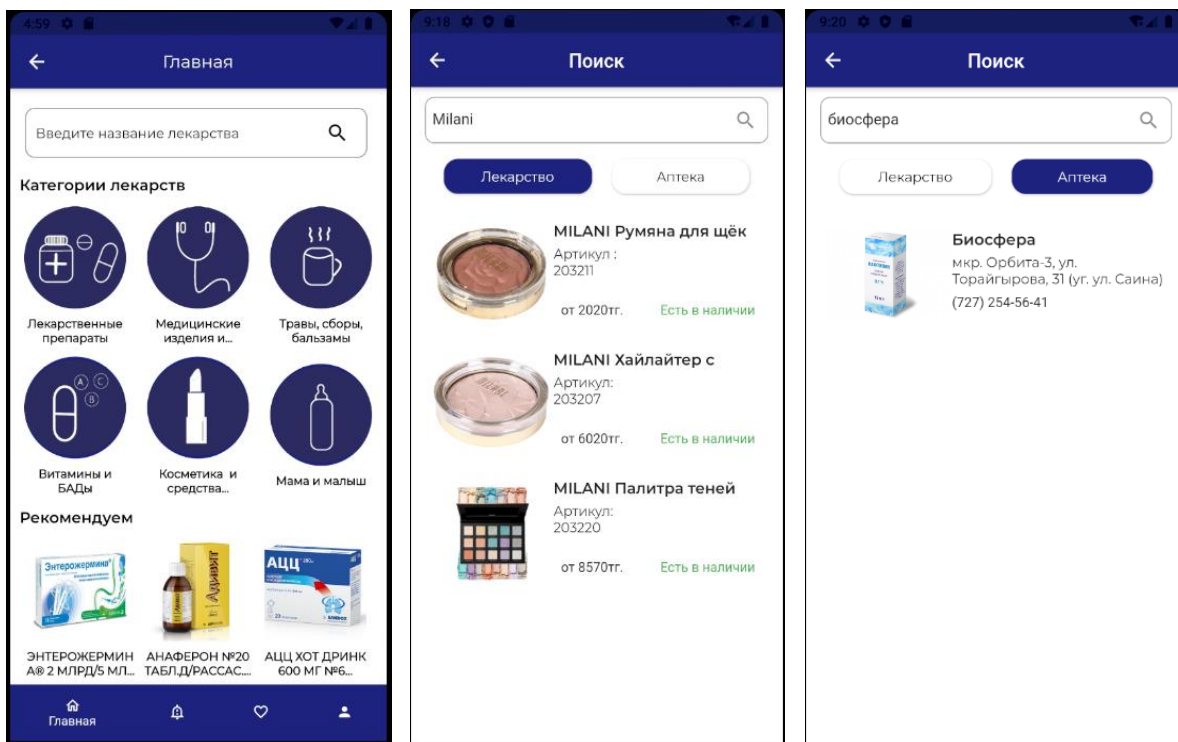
4:59

Главная

Введите название лекарства

Категории лекарств

Лекарственные препараты

Медицинские изделия и...

Травы, сборы, бальзамы

Витамины и БАДы

Косметика и средства...

Мама и малыш

Рекомендуем

Энтерожермина

ЭНТЕРОЖЕРМИН А® 2 МЛРД/5 МЛ...

АНАФЕРОН №20 ТАБЛ.Д/РАССАС...

АЦЦ

АЦЦ ХОТ ДРИНК 600 МГ №6...

Главная

9:18

Поиск

Milani

Лекарство

Аптека

MILANI Румяна для щёк
Артикул :
203211
от 2020тг.
Есть в наличии

MILANI Хайлайтер с
Артикул:
203207
от 6020тг.
Есть в наличии

MILANI Палитра теней
Артикул:
203220
от 8570тг.
Есть в наличии

9:20

Поиск

биосфера

Лекарство

Аптека

Биосфера
мкр. Орбита-3, ул. Торайгырова, 31 (уг. ул. Саина)
(727) 254-56-41